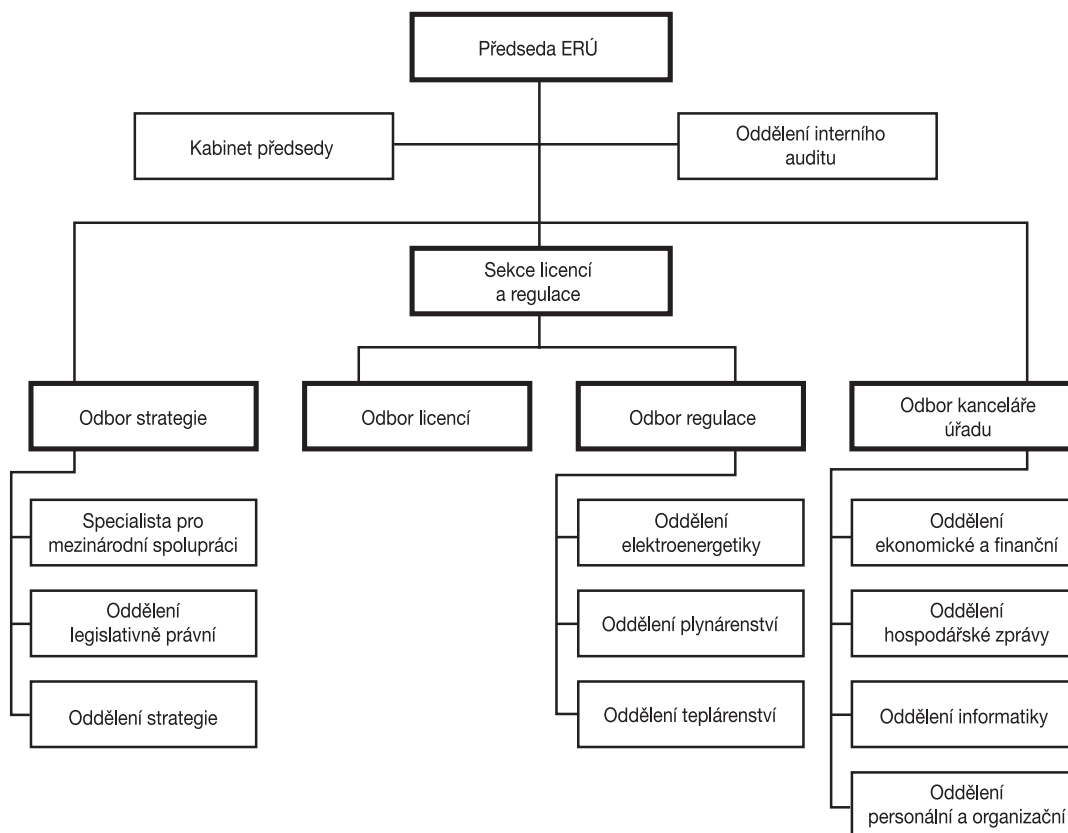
Předseda ERÚ

Kabinet předsedy

Oddělení interního auditu

Sekce licencí a regulace

Odbor strategie

Odbor licencí

Odbor regulace

Odbor kanceláře úřadu

Specialista pro mezinárodní spolupráci

Oddělení legislativně právní

Oddělení strategie

Oddělení elektroenergetiky

Oddělení plynárenství

Oddělení teplárenství

Oddělení ekonomické a finanční

Oddělení hospodářské zprávy

Oddělení informatiky

Oddělení personální a organizační